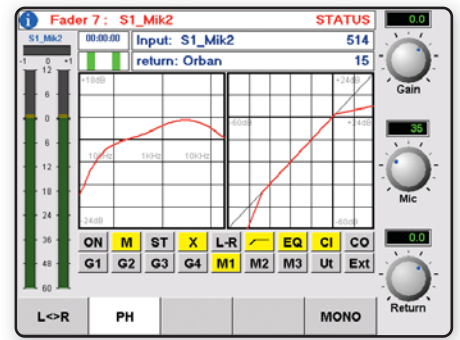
i Fader 7 : S1_Mik2 STATUS

0.0

Gain

S1_Mik2

-1 0 +1

12
6
0
6
12
18
24
30
36
48
60

00:00:00

Input: S1_Mik2 514
return: Orban 15

+10dB
10Hz 1kHz 10kHz
-24dB

+24dB
-60dB +24dB
-60dB

35

Mic

0.0

Return

| ON | M | ST | X | L-R | | EQ | Cl | CO |
|---|---|---|---|---|---|---|---|---|
| G1 | G2 | G3 | G4 | M1 | M2 | M3 | Ut | Ext |

L<>R PH MONO